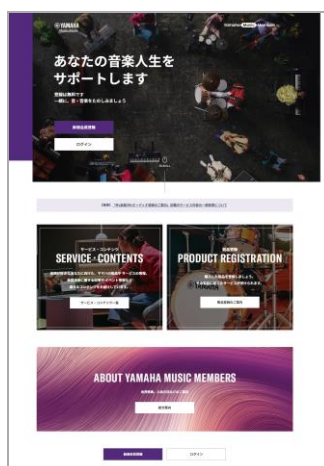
YAMAHA

Yamaha Music Members

あなたの音楽人生を
サポートします

登録は無料です
一緒に、音・音楽をたのしみましょう

新規会員登録

ログイン

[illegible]

サービス・コンテンツ
SERVICE・CONTENTS

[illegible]

サービス・コンテンツ一覧

製品登録
PRODUCT REGISTRATION

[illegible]

製品登録のご案内

ABOUT YAMAHA MUSIC MEMBERS

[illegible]

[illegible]

新規会員登録

ログイン